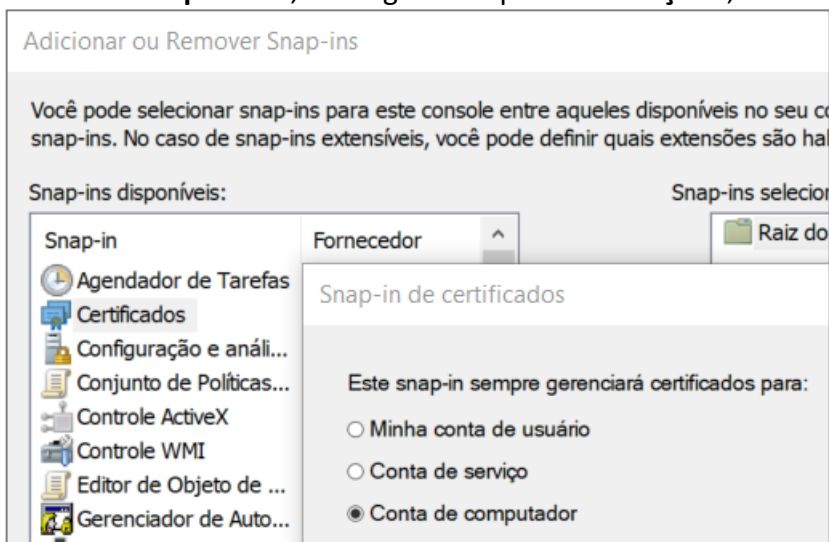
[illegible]

Adicionar ou Remover Snap-ins

Você pode selecionar snap-ins para este console entre aqueles disponíveis no seu c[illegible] snap-ins. No caso de snap-ins extensíveis, você pode definir quais extensões são ha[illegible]

Snap-ins disponíveis:

Snap-ins selecio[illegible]

| Snap-in | Fornecedor |
|---|---|
| Agendador de Tarefas | |
| Certificados | |
| Configuração e análi... | |
| Conjunto de Políticas... | |
| Controle ActiveX | |
| Controle WMI | |
| Editor de Objeto de ... | |
| Gerenciador de Auto... | |

Raiz do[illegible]

Snap-in de certificados

Este snap-in sempre gerenciará certificados para:

○ Minha conta de usuário

○ Conta de serviço

◉ Conta de computador